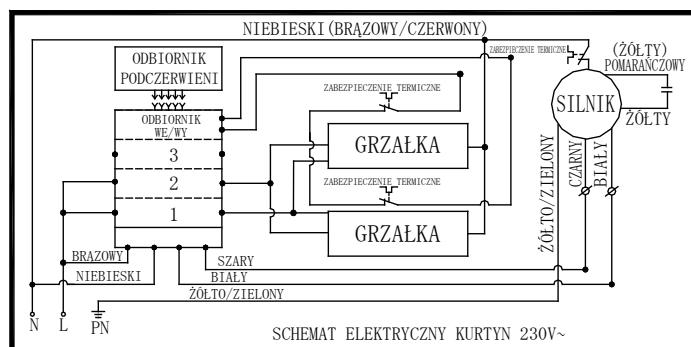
NIEBIESKI (BRĄZOWY/CZERWONY)

ODBIORNIK PODCZERWIENI

ZABEZPIECZENIE TERMICZNE

(ŻÓŁTY) POMARAŃCZOWY

SILNIK

ŻÓŁTY

ODBIORNIK WE/WY

ZABEZPIECZENIE TERMICZNE

GRZAŁKA

3

2

ZABEZPIECZENIE TERMICZNE

1

GRZAŁKA

ŻÓŁTO/ZIELONY

CZARNY

BIAŁY

BRĄZOWY

NIEBIESKI

SZARY

BIAŁY

ŻÓŁTO/ZIELONY

N

L

PN

SCHEMAT ELEKTRYCZNY KURTYN 230V~